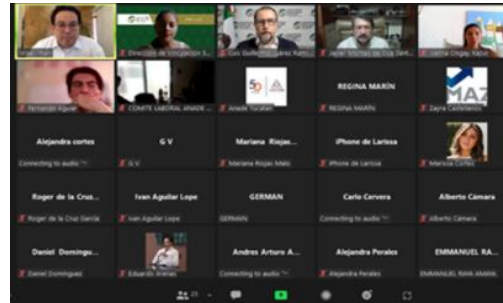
Vilas Pian

Dirección de Vinculación S...

Luis Guillermo Suárez Katz...

Javier Michel de Cruz Sent...

Leticia Olguin Kalso

Fernando Aguer...

COMITE LABORAL ANADE ...

50

Anade Yucatán

REGINA MARÍN

REGINA MARÍN

MAZ

Zayra Castellanos

Alejandra cortes

Connecting to audio

G V

G V

Mariana Riojas...

Mariana Riojas Malo

iPhone de Larissa

iPhone de Larissa

Marisela Cortés

Roger de la Cruz...

Roger de la Cruz García

Ivan Aguilar Lope

Ivan Aguilar Lope

GERMAN

GERMAN

Carlo Cervera

Connecting to audio

Alberto Cámara

Alberto Cámara

Daniel Domingu...

Daniel Dominguez

Eduardo Arenas

Andres Arturo A...

Connecting to audio

Alejandra Perales

Alejandra Perales

EMMANUEL RA...

EMMANUEL RAA ARANA